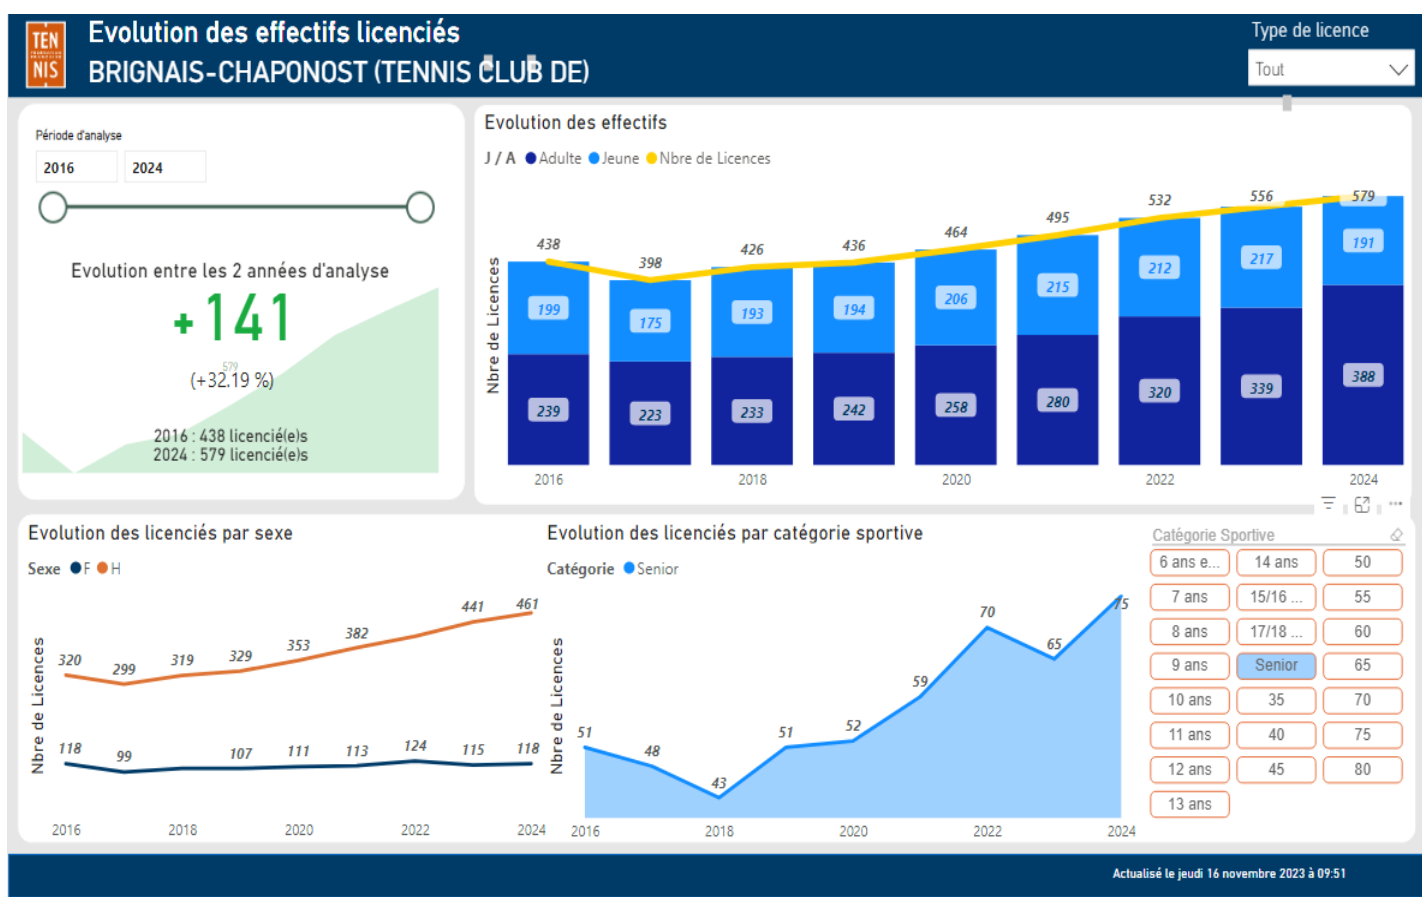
TEN NIS

Evolution des effectifs licenciés
BRIGNAIS-CHAPONOST (TENNIS CLUB DE)

Type de licence
Tout

Période d'analyse
2016
2024

Evolution entre les 2 années d'analyse
+141
579
(+32.19 %)
2016 : 438 licencié(e)s
2024 : 579 licencié(e)s

Evolution des effectifs
J / A Adulte Jeune Nbre de Licences

Nbre de Licences

| | 2016 | 2017 | 2018 | 2019 | 2020 | 2021 | 2022 | 2023 | 2024 |
|---|---|---|---|---|---|---|---|---|---|
| Nbre de Licences | 438 | 398 | 426 | 436 | 464 | 495 | 532 | 556 | 579 |
| Jeune | 199 | 175 | 193 | 194 | 206 | 215 | 212 | 217 | 191 |
| Adulte | 239 | 223 | 233 | 242 | 258 | 280 | 320 | 339 | 388 |

Evolution des licenciés par sexe
Sexe F H
Nbre de Licences

| | 2016 | 2017 | 2018 | 2019 | 2020 | 2021 | 2022 | 2023 | 2024 |
|---|---|---|---|---|---|---|---|---|---|
| H | 320 | 299 | 319 | 329 | 353 | 382 | | 441 | 461 |
| F | 118 | 99 | | 107 | 111 | 113 | 124 | 115 | 118 |

Evolution des licenciés par catégorie sportive
Catégorie Senior
Nbre de Licences
51 48 43 51 52 59 70 65 75
2016 2018 2020 2022 2024

Catégorie Sportive
6 ans e... 14 ans 50
7 ans 15/16 ... 55
8 ans 17/18 ... 60
9 ans Senior 65
10 ans 35 70
11 ans 40 75
12 ans 45 80
13 ans

Actualisé le jeudi 16 novembre 2023 à 09:51